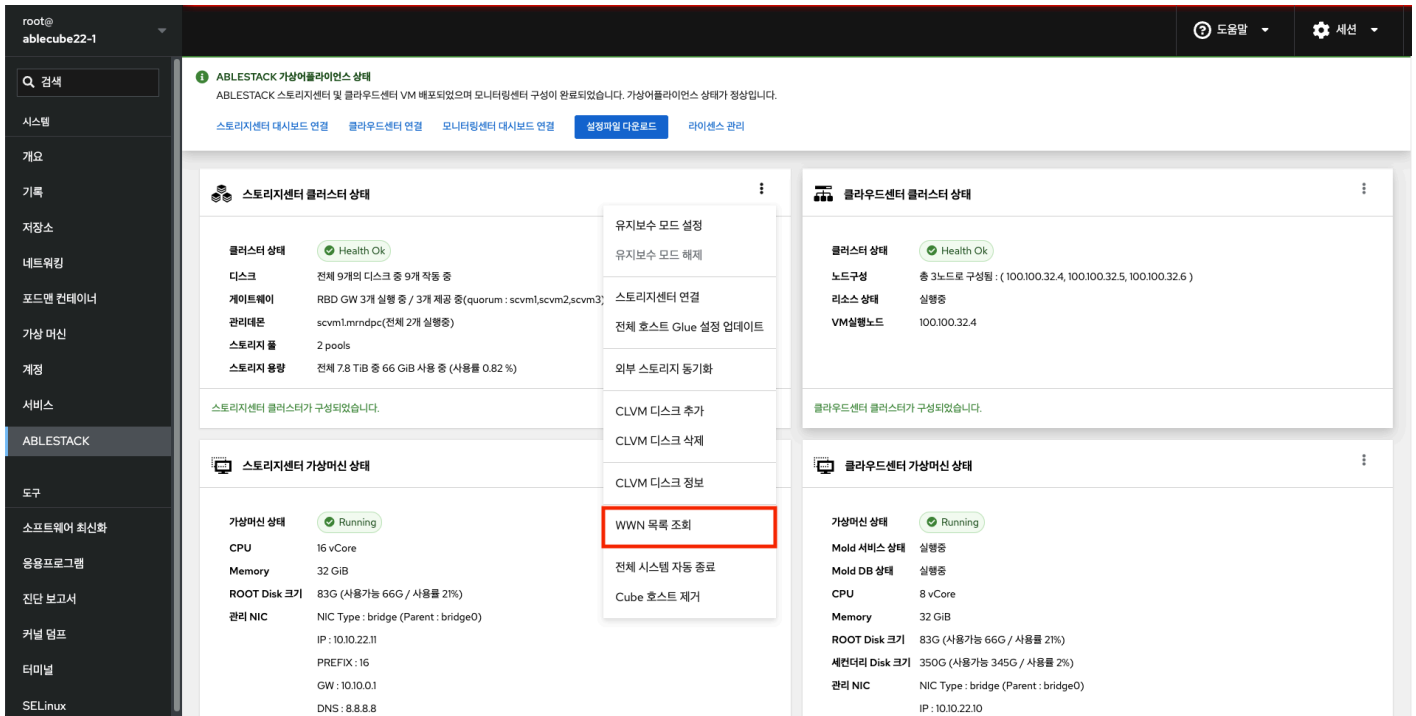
root@
ablecube22-1

검색

시스템
개요
기록
저장소
네트워킹
포드맨 컨테이너
가상 머신
계정
서비스
ABLESTACK

도구
소프트웨어 최신화
응용프로그램
진단 보고서
커널 덤프
터미널
SELinux

도움말
세션

ABLESTACK 가상어플라이언스 상태
ABLESTACK 스토리지센터 및 클라우드센터 VM 배포되었으며 모니터링센터 구성이 완료되었습니다. 가상어플라이언스 상태가 정상입니다.

스토리지센터 대시보드 연결 클라우드센터 연결 모니터링센터 대시보드 연결 설정파일 다운로드 라이센스 관리

스토리지센터 클러스터 상태

클러스터 상태 Health Ok
디스크 전체 9개의 디스크 중 9개 작동 중
게이트웨이 RBD GW 3개 실행 중 / 3개 제공 중(quorum : scvm1,scvm2,scvm3)
관리데몬 scvm1.mrndpc(전체 2개 실행중)
스토리지 풀 2 pools
스토리지 용량 전체 7.8 TiB 중 66 GiB 사용 중 (사용률 0.82 %)

스토리지센터 클러스터가 구성되었습니다.

유지보수 모드 설정
유지보수 모드 해제
스토리지센터 연결
전체 호스트 Glue 설정 업데이트
외부 스토리지 동기화
CLVM 디스크 추가
CLVM 디스크 삭제
CLVM 디스크 정보
WWN 목록 조회
전체 시스템 자동 종료
Cube 호스트 제거

클라우드센터 클러스터 상태

클러스터 상태 Health Ok
노드구성 총 3노드로 구성됨 : ( 100.100.32.4, 100.100.32.5, 100.100.32.6 )
리소스 상태 실행중
VM실행노드 100.100.32.4

클라우드센터 클러스터가 구성되었습니다.

스토리지센터 가상머신 상태

가상머신 상태 Running
CPU 16 vCore
Memory 32 GiB
ROOT Disk 크기 83G (사용가능 66G / 사용률 21%)
관리 NIC NIC Type : bridge (Parent : bridge0)
IP : 10.10.22.11
PREFIX : 16
GW : 10.10.0.1
DNS : 8.8.8.8

클라우드센터 가상머신 상태

가상머신 상태 Running
Mold 서비스 상태 실행중
Mold DB 상태 실행중
CPU 8 vCore
Memory 32 GiB
ROOT Disk 크기 83G (사용가능 66G / 사용률 21%)
세컨더리 Disk 크기 350G (사용가능 345G / 사용률 2%)
관리 NIC NIC Type : bridge (Parent : bridge0)
IP : 10.10.22.10